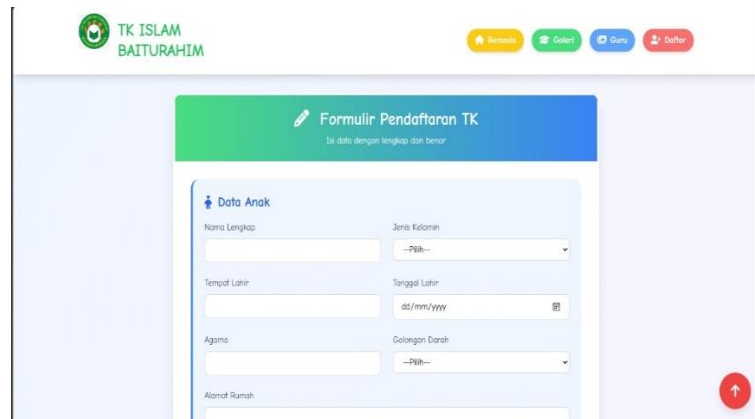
TK ISLAM BAITURAHIM

Beranda Galeri Guru Daftar

Formulir Pendaftaran TK

Isi data dengan lengkap dan benar

Data Anak

Nama Lengkap

Jenis Kelamin

--Pilih--

Tempat Lahir

Tanggal Lahir

dd/mm/yyyy

Agama

Golongan Darah

--Pilih--

Alamat Rumah